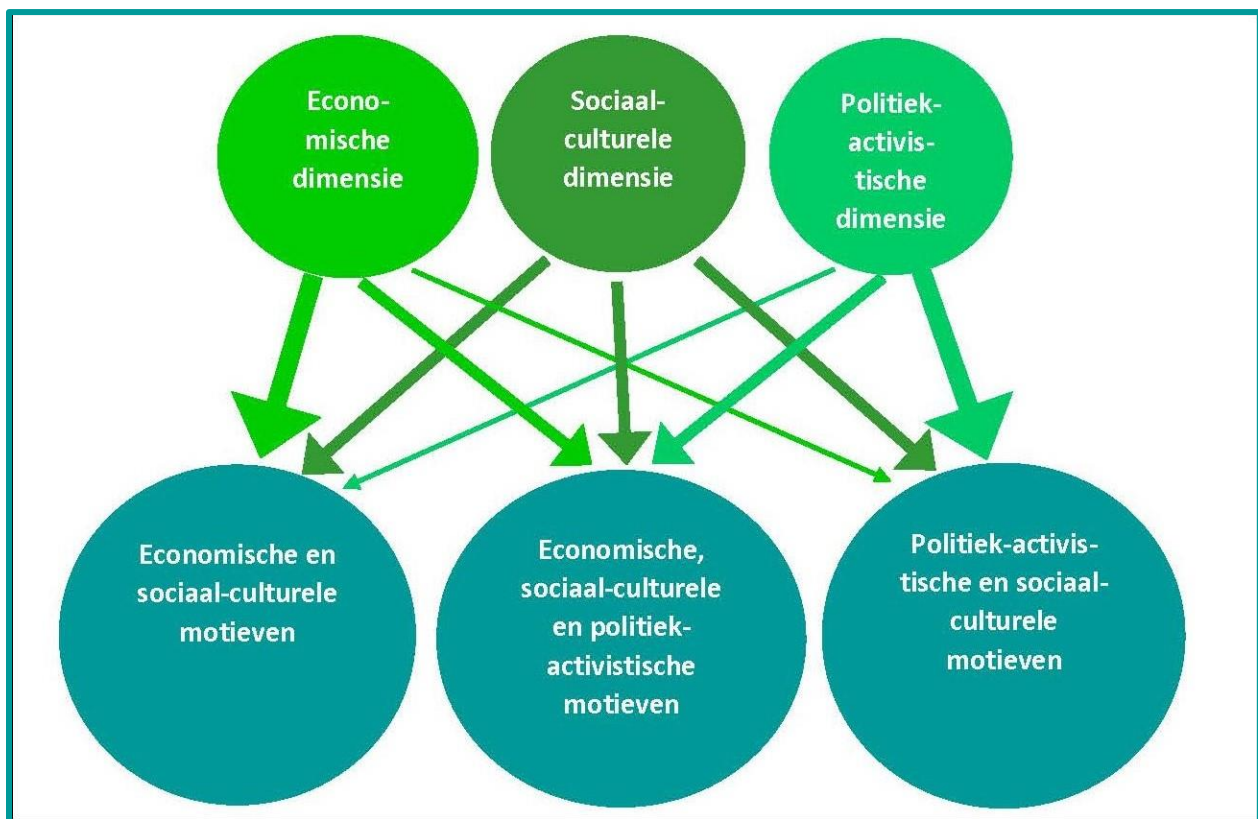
Economische dimensie

Sociaal-culturele dimensie

Politiek-activistische dimensie

Economische en sociaal-culturele motieven

Economische, sociaal-culturele en politiek-activistische motieven

Politiek-activistische en sociaal-culturele motieven